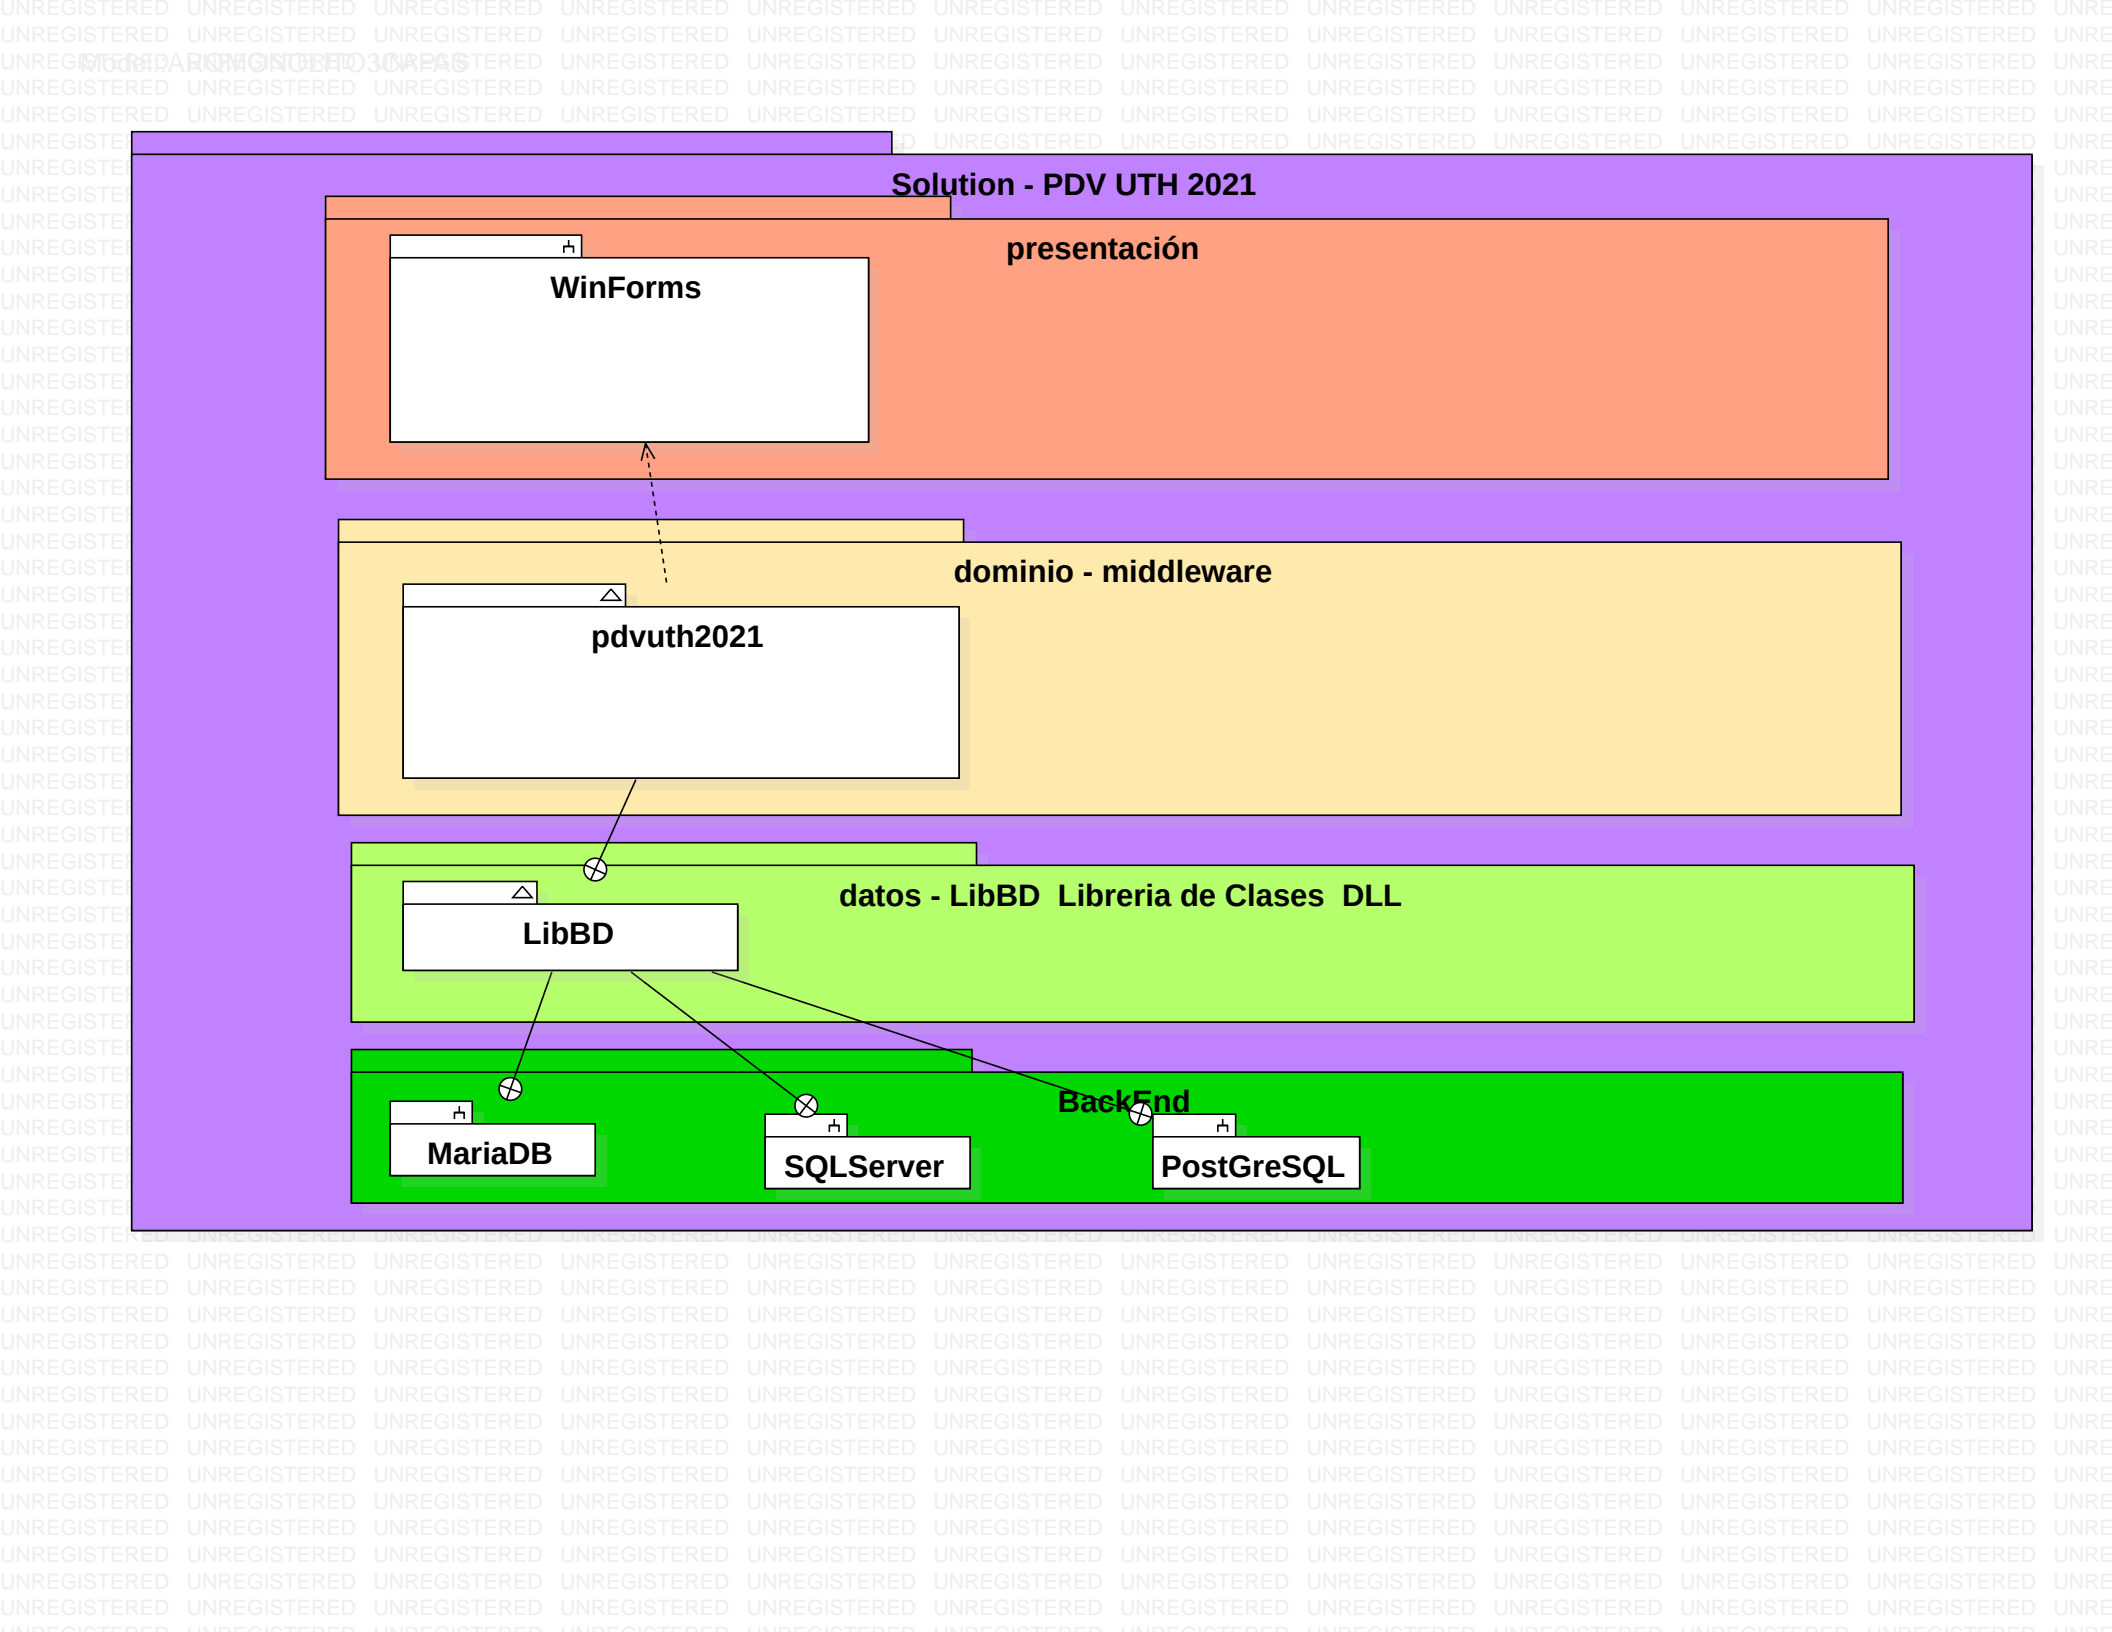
Model::ARQUIONCEPTO3CAPAS

Solution - PDV UTH 2021

presentación

WinForms

dominio - middleware

pdvuth2021

datos - LibBD Libreria de Clases DLL

LibBD

BackEnd

MariaDB

SQLServer

PostGreSQL

UNREGISTERED